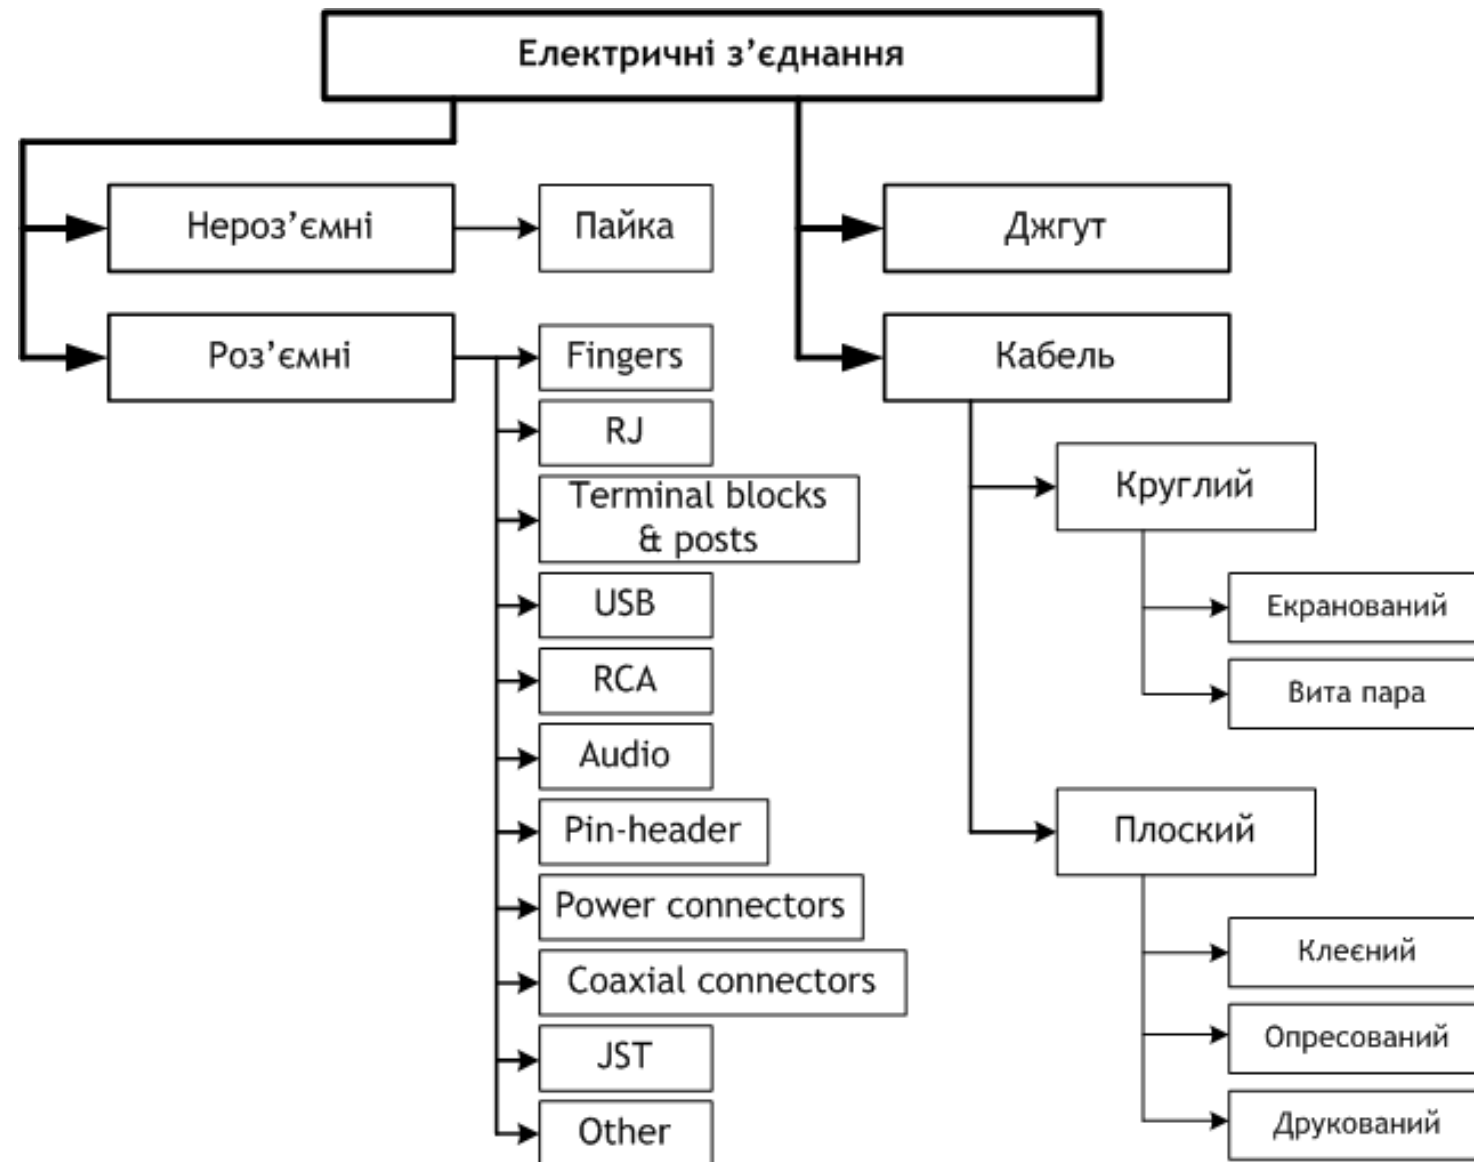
Електричні з’єднання

Нероз’ємні

Пайка

Роз’ємні

Fingers

RJ

Terminal blocks & posts

USB

RCA

Audio

Pin-header

Power connectors

Coaxial connectors

JST

Other

Джгут

Кабель

Круглий

Екранований

Вита пара

Плоский

Клеєний

Опресований

Друкований